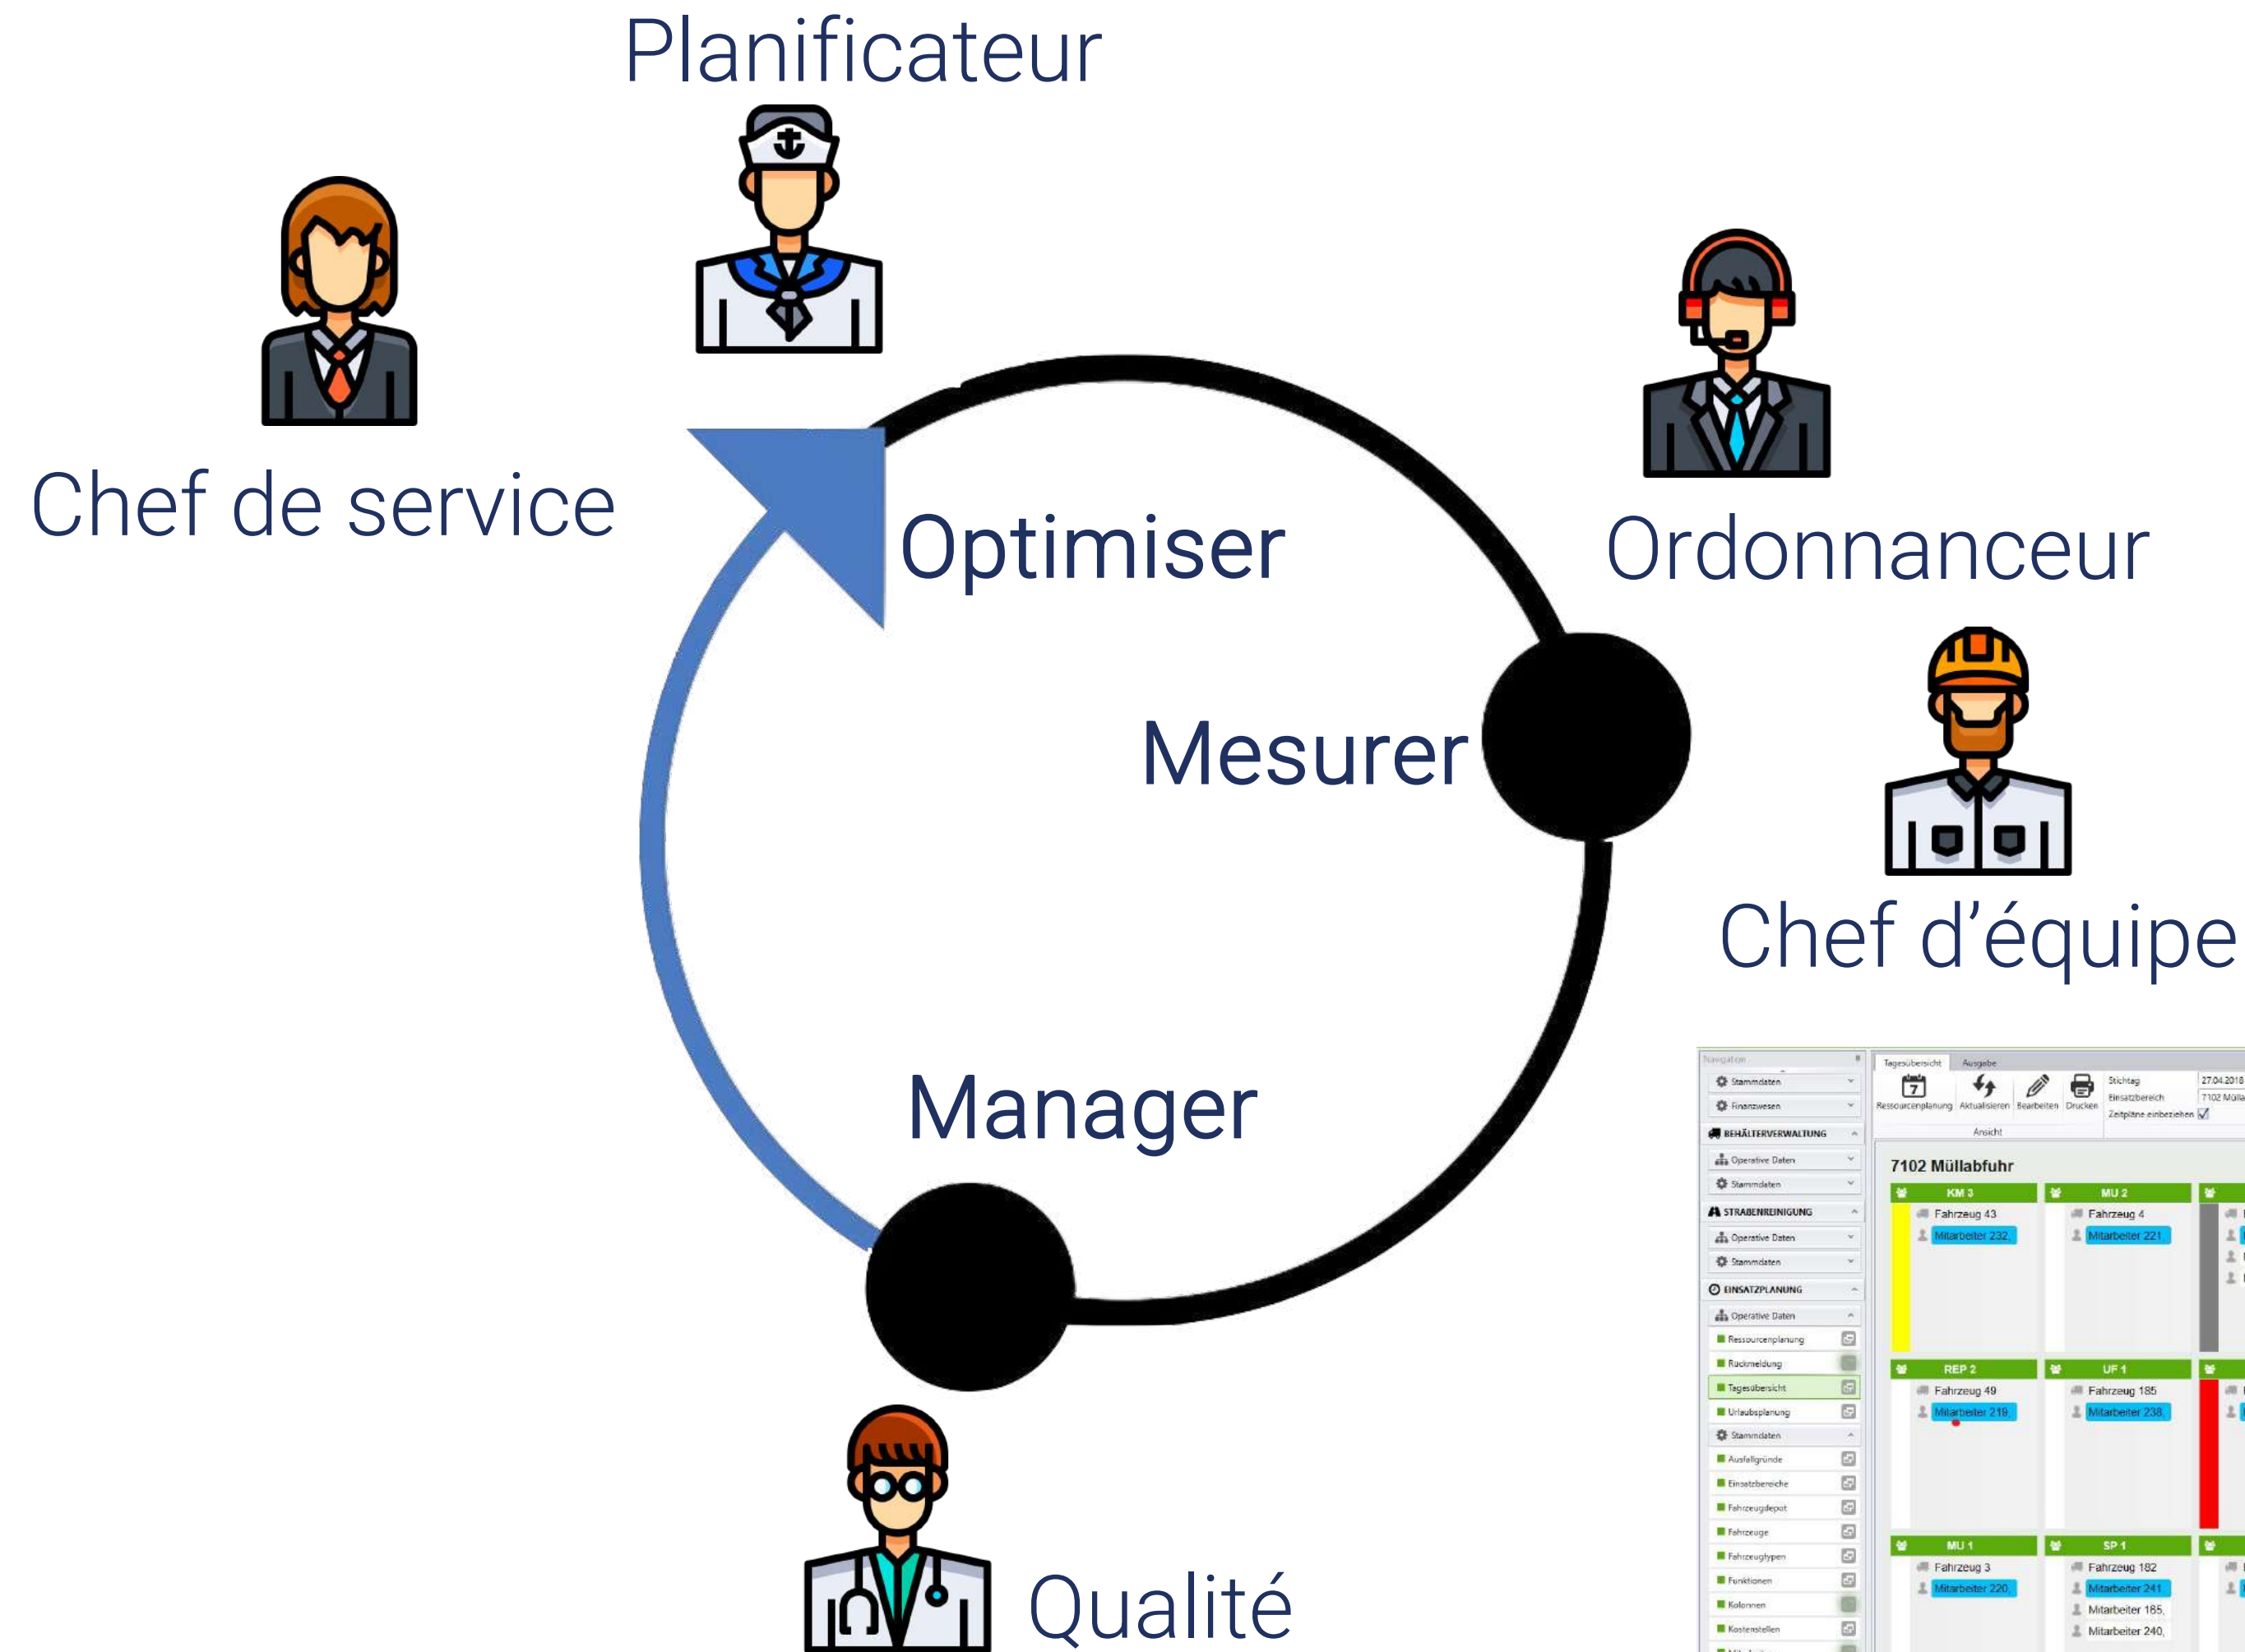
Planificateur

Chef de service

Optimiser

Ordonnanceur

Mesurer

Chef d'équipe

Manager

Qualité

Navigation
Stammdaten
Finanzwesen
BEHÄLTERVERWALTUNG
Operative Daten
Stammdaten
STRAßENREINIGUNG
Operative Daten
Stammdaten
EINSATZPLANUNG
Operative Daten
Ressourcenplanung
Rückmeldung
Tagesübersicht
Urlaubsplanung
Stammdaten
Ausfallgründe
Einsatzbereiche
Fahrzeugdepot
Fahrzeuge
Fahrzeugtypen
Funktionen
Kolonnen
Kostenstellen

Tagesübersicht
Ausgabe
Ressourcenplanung
Aktualisieren
Bearbeiten
Drucken
Stichtag
27.04.2018
Einsatzbereich
7102 Mülla
Zeitpläne einbeziehen
Ansicht

7102 Müllabfuhr

KM 3
Fahrzeug 43
Mitarbeiter 232,

MU 2
Fahrzeug 4
Mitarbeiter 221

REP 2
Fahrzeug 49
Mitarbeiter 219

UF 1
Fahrzeug 185
Mitarbeiter 238,

MU 1
Fahrzeug 3
Mitarbeiter 220,

SP 1
Fahrzeug 182
Mitarbeiter 241
Mitarbeiter 185,
Mitarbeiter 240,